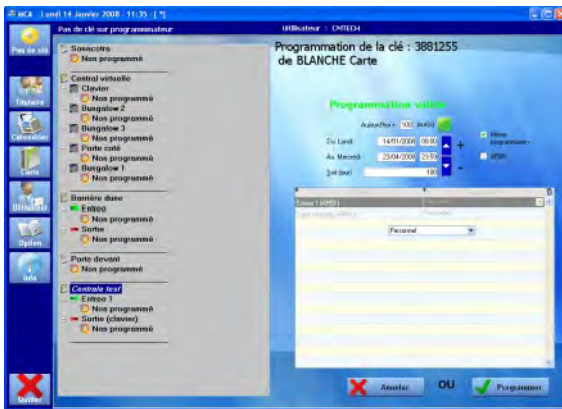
MCA Lundi 14 Janvier 2008 : 11:35 [ * ]

Pas de clé sur programmateur

Utilisateur : CMTECH

Pas de clé

Titulaire

Calendrier

Carte

Utilisateur

Option

Info

Quitter

Sonacotra
Non programmé

Central virtuelle
Clavier
Non programmé
Bungalow 2
Non programmé
Bungalow 3
Non programmé
Porte coté
Non programmé
Bungalow 1
Non programmé

Barrière duée
Entrée
Non programmé
Sortie
Non programmé

Porte devant
Non programmé

Centrale test
Entrée 1
Non programmé
Sortie (clavier)
Non programmé

Programmation de la clé : 3881255
de BLANCHE Carte

Programmation valide

Aujourd'hui + 100 jour(s)

Du Lundi 14/01/2008 09:00

Au Mercredi 23/04/2008 23:59

Seuil (jour) 180

Même programme

APBR

Entrée 1 (APBR)

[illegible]

Personnel

Annuler

OU

Programmer